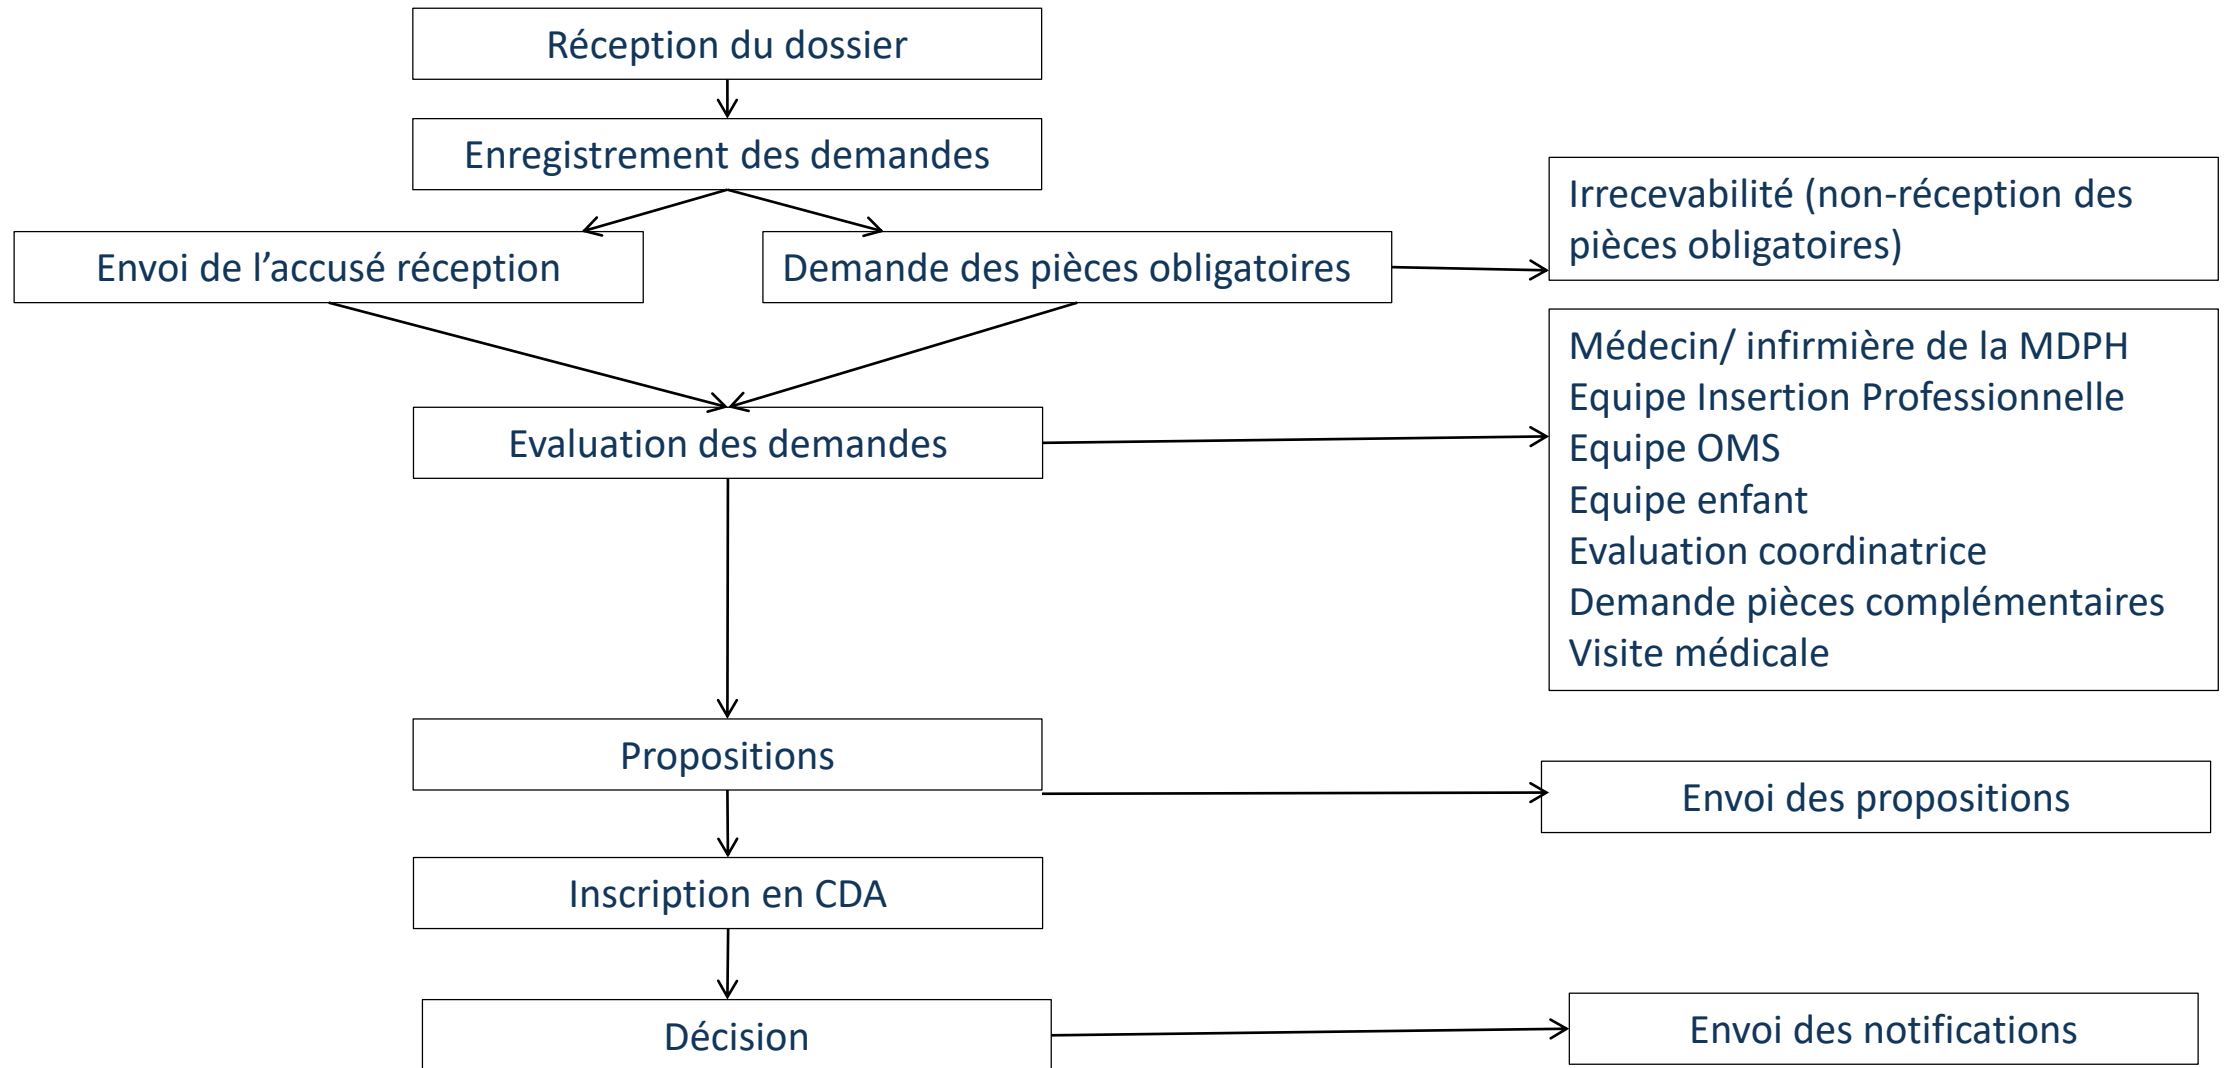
Réception du dossier

Enregistrement des demandes

Irrecevabilité (non-réception des pièces obligatoires)

Envoi de l’accusé réception

Demande des pièces obligatoires

Médecin/ infirmière de la MDPH
Equipe Insertion Professionnelle
Equipe OMS
Equipe enfant
Evaluation coordinatrice
Demande pièces complémentaires
Visite médicale

Evaluation des demandes

Propositions

Envoi des propositions

Inscription en CDA

Décision

Envoi des notifications